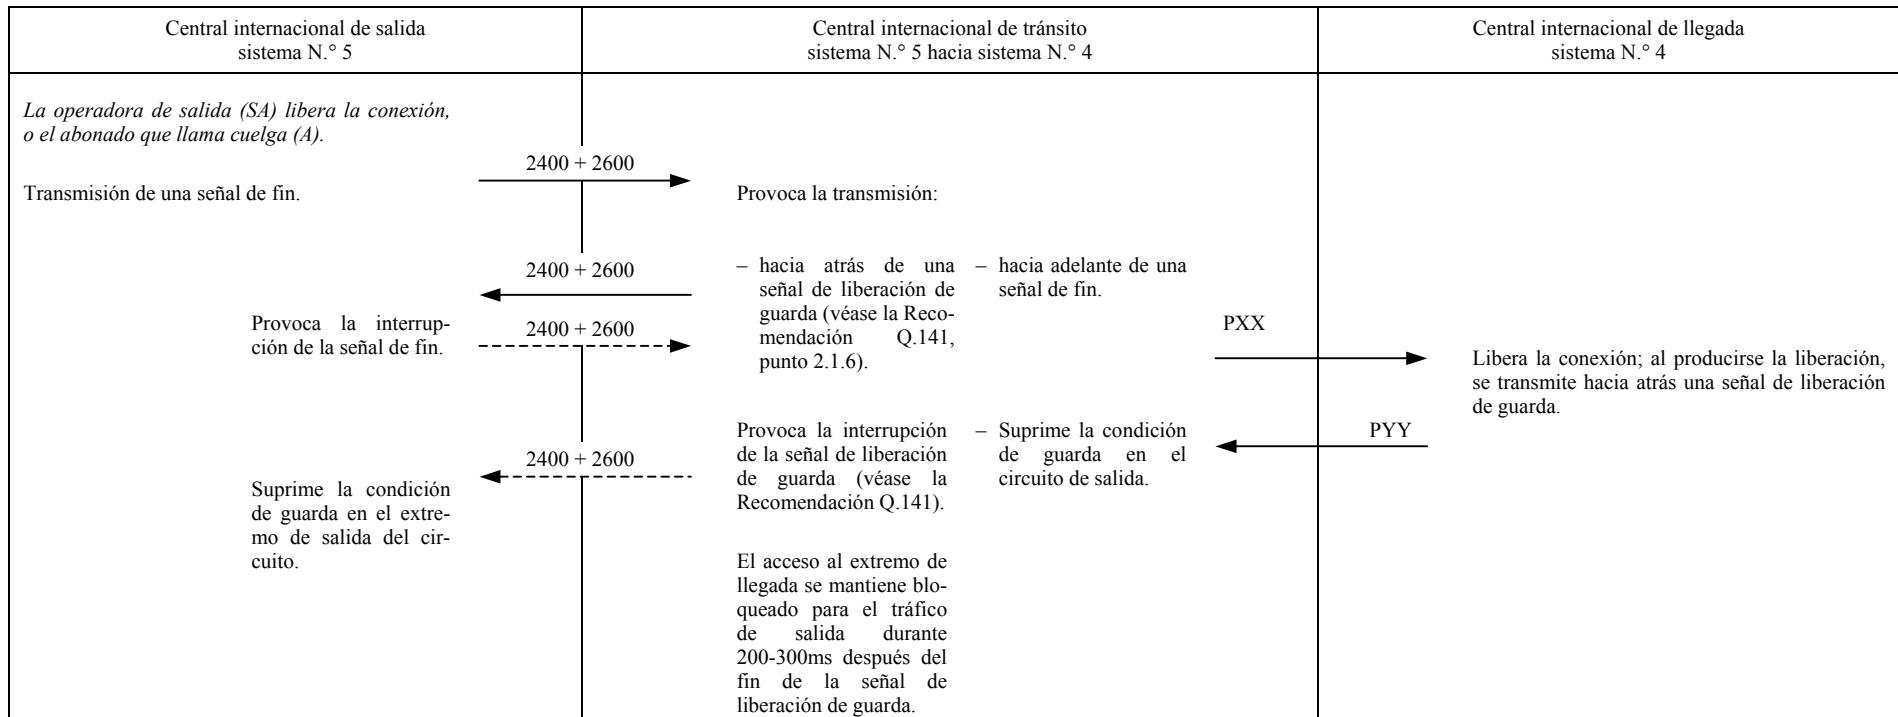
Central internacional de salida
sistema N.° 5

Central internacional de tránsito
sistema N.° 5 hacia sistema N.° 4

Central internacional de llegada
sistema N.° 4

*La operadora de salida (SA) libera la conexión, o el abonado que llama cuelga (A).*

2400 + 2600

Transmisión de una señal de fin.

Provoca la transmisión:

2400 + 2600

– hacia atrás de una señal de liberación de guarda (véase la Recomendación Q.141, punto 2.1.6).

– hacia adelante de una señal de fin.

Provoca la interrupción de la señal de fin.

2400 + 2600

PXX

Libera la conexión; al producirse la liberación, se transmite hacia atrás una señal de liberación de guarda.

Provoca la interrupción de la señal de liberación de guarda (véase la Recomendación Q.141).

– Suprime la condición de guarda en el circuito de salida.

PYY

2400 + 2600

Suprime la condición de guarda en el extremo de salida del circuito.

El acceso al extremo de llegada se mantiene bloqueado para el tráfico de salida durante 200-300ms después del fin de la señal de liberación de guarda.